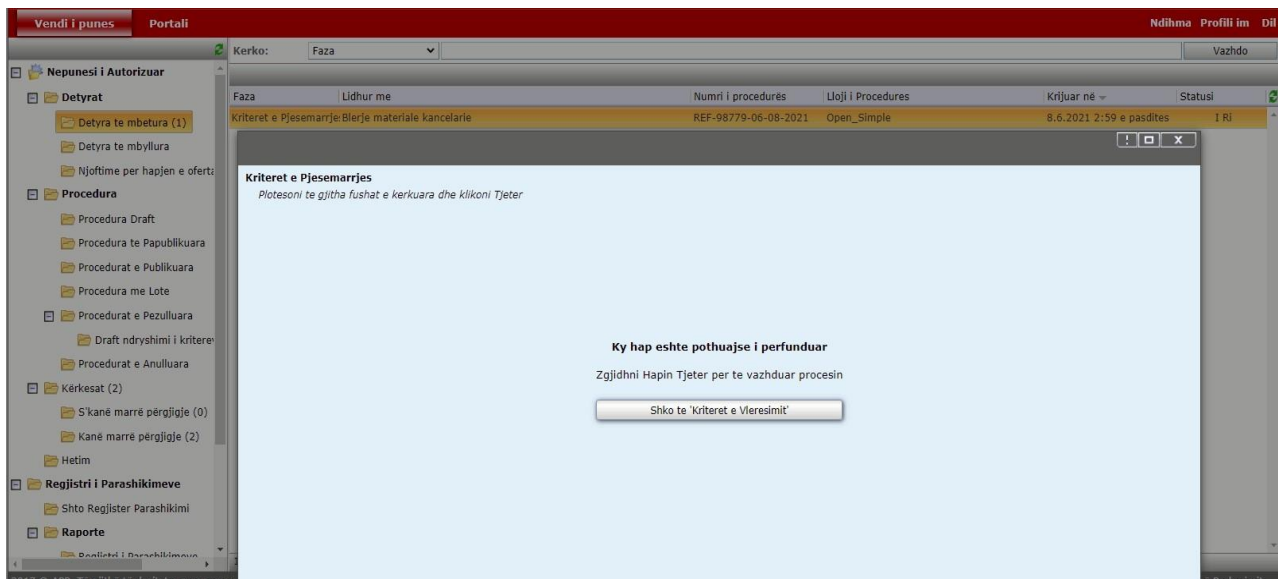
Vendi i punes Portali

Ndihma Profili im Dil

Kerko: Faza

Vazhdo

Nepunesi i Autorizuar

Detyrat

Detyra te mbetura (1)

Detyra te mbyllura

Njoftime per hapjen e oferta

Procedura

Procedura Draft

Procedura te Papublikuara

Procedurat e Publikuara

Procedura me Lote

Procedurat e Pezulluara

Draft ndryshimi i kritere

Procedurat e Anulluara

Kërkesat (2)

S'kanë marrë përgjigje (0)

Kanë marrë përgjigje (2)

Hetim

Regjistri i Parashikimeve

Shto Regjister Parashikimi

Raporte

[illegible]

| Faza | Lidhur me | Numri i procedurës | Lloji i Procedures | Krijuar në | Statusi |
|---|---|---|---|---|---|
| Kriteret e Pjesemarrje | Blerje materiale kancelarie | REF-98779-06-08-2021 | Open_Simple | 8.6.2021 2:59 e pasdites | I Ri |

! X

Kriteret e Pjesemarrjes

Plotesoni te gjitha fushat e kerkuara dhe klikoni Tjeter

Ky hap eshte pothuajse i perfunduar

Zgjidhni Hapin Tjeter per te vazhduar procesin

Shko te 'Kriteret e Vleresimit'